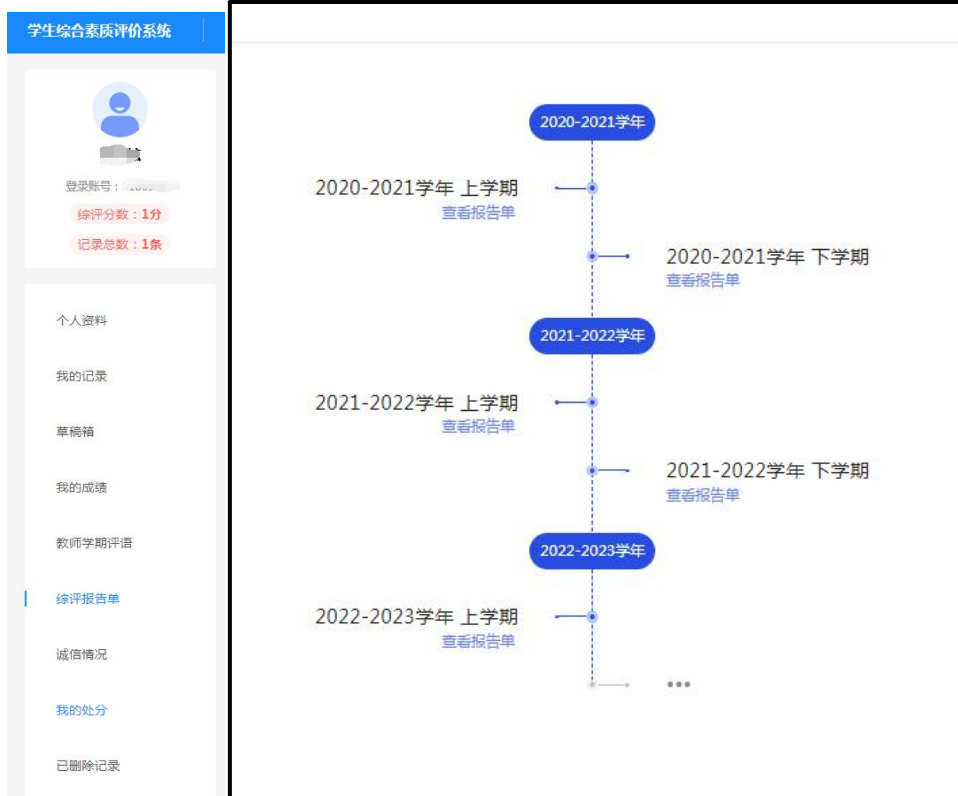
学生综合素质评价系统

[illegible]

登录账号：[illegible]

综评分数：1分

记录总数：1条

个人资料

我的记录

草稿箱

我的成绩

教师学期评语

综评报告单

诚信情况

我的处分

已删除记录

2020-2021学年

2020-2021学年 上学期
查看报告单

2020-2021学年 下学期
查看报告单

2021-2022学年

2021-2022学年 上学期
查看报告单

2021-2022学年 下学期
查看报告单

2022-2023学年

2022-2023学年 上学期
查看报告单

•••